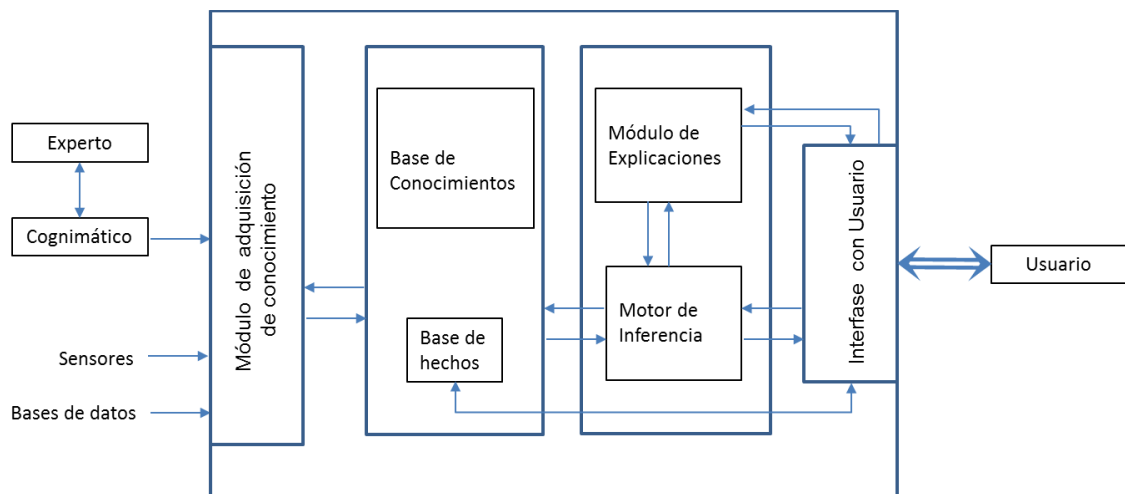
Experto

Cognimático

Sensores

Bases de datos

Módulo de adquisición de conocimiento

Base de Conocimientos

Base de hechos

Módulo de Explicaciones

Motor de Inferencia

Interfase con Usuario

Usuario